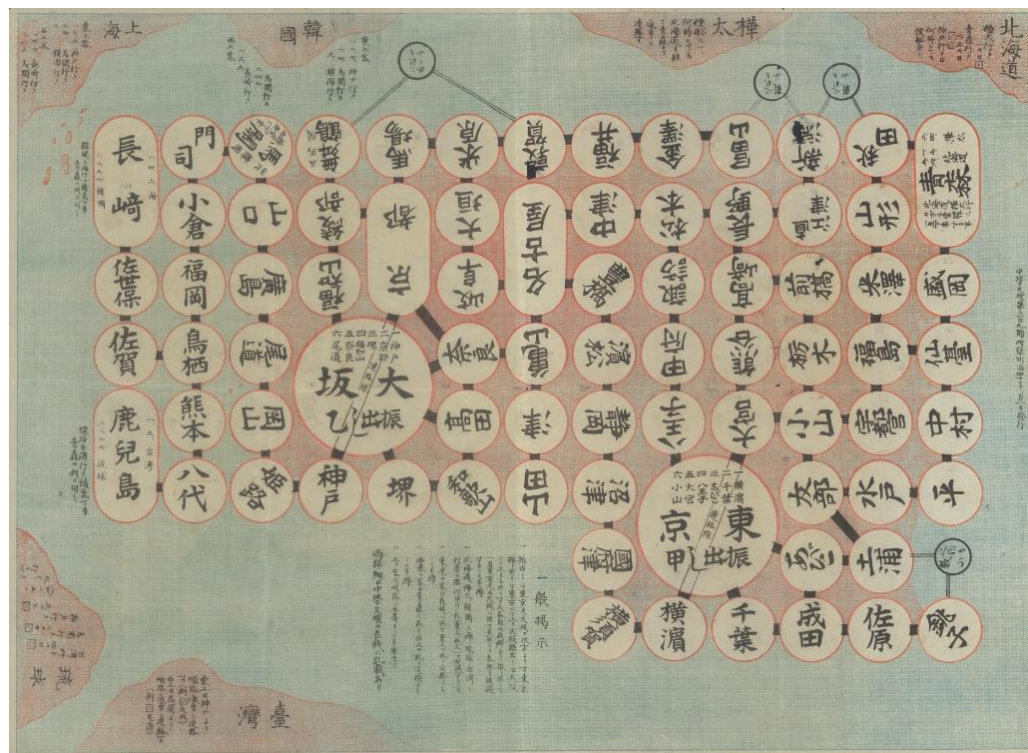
上海

韓國

樺太

北海道

門司

長崎

小倉

山口

福岡

佐世保

佐賀

鳥栖

尾道

熊本

岡山

鹿兒島

八代

姫路

神戸

堺

大坂

出振

京都

奈良

名古屋

東京

出振

横濱

千葉

成田

佐原

土浦

水戸

平

中村

仙臺

盛岡

山形

青森

秋田

福島

宇都宮

小山

栃木

前橋

高崎

静岡

沼津

國府津

横須賀

大垣

岐阜

長濱

敦賀

米原

彦根

中津

松本

長野

新潟

一般掲示

琉球

臺灣